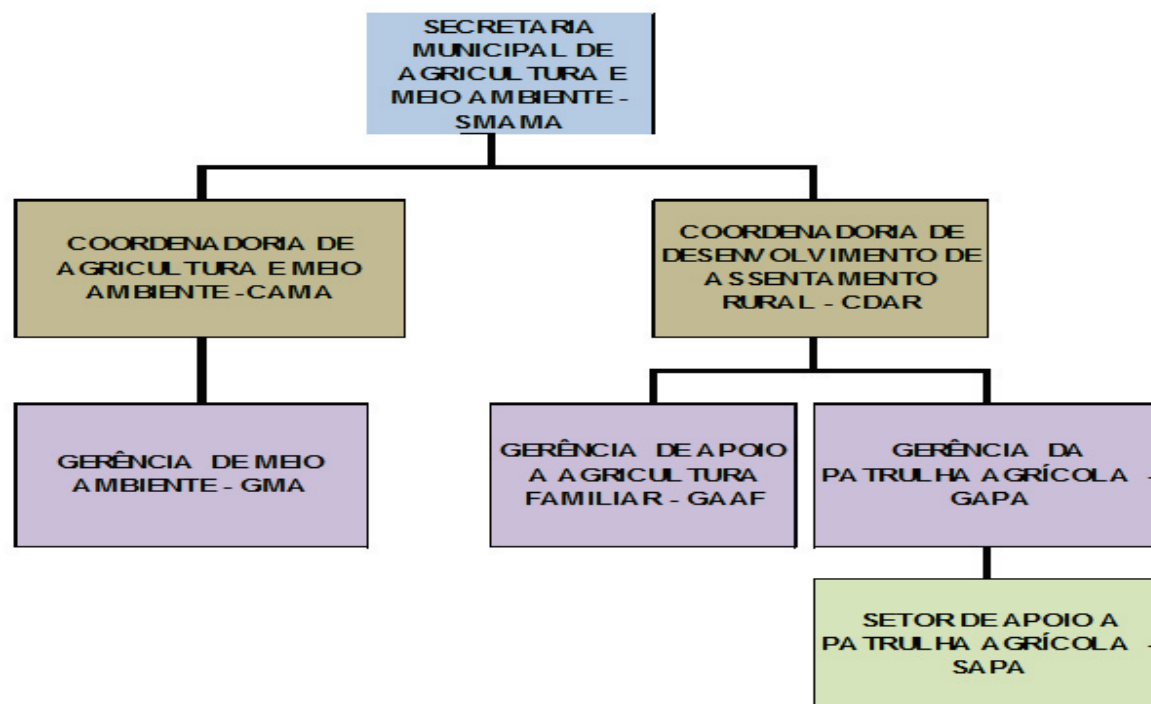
SECRETARIA MUNICIPAL DE AGRICULTURA E MEIO AMBIENTE - SMAMA

COORDENADORIA DE AGRICULTURA E MEIO AMBIENTE - CAMA

COORDENADORIA DE DESENVOLVIMENTO DE ASSENTAMENTO RURAL - CDAR

GERÊNCIA DE MEIO AMBIENTE - GMA

GERÊNCIA DE APOIO A AGRICULTURA FAMILIAR - GAAF

GERÊNCIA DA PATRULHA AGRÍCOLA - GAPA

SETOR DE APOIO A PATRULHA AGRÍCOLA - SAPA